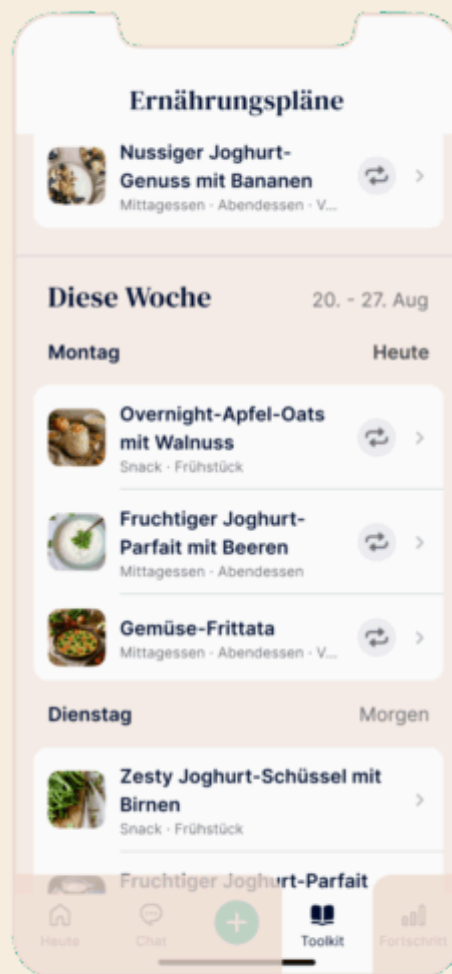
Ernährungspläne

Nussiger Joghurt-Genuss mit Bananen
Mittagessen · Abendessen · V...

Diese Woche
20. - 27. Aug

Montag
Heute

Overnight-Apfel-Oats mit Walnuss
Snack · Frühstück

Fruchtiger Joghurt-Parfait mit Beeren
Mittagessen · Abendessen

Gemüse-Frittata
Mittagessen · Abendessen · V...

Dienstag
Morgen

Zesty Joghurt-Schüssel mit Birnen
Snack · Frühstück

Fruchtiger Joghurt-Parfait

Heute
Chat
Toolkit
Fortschritt